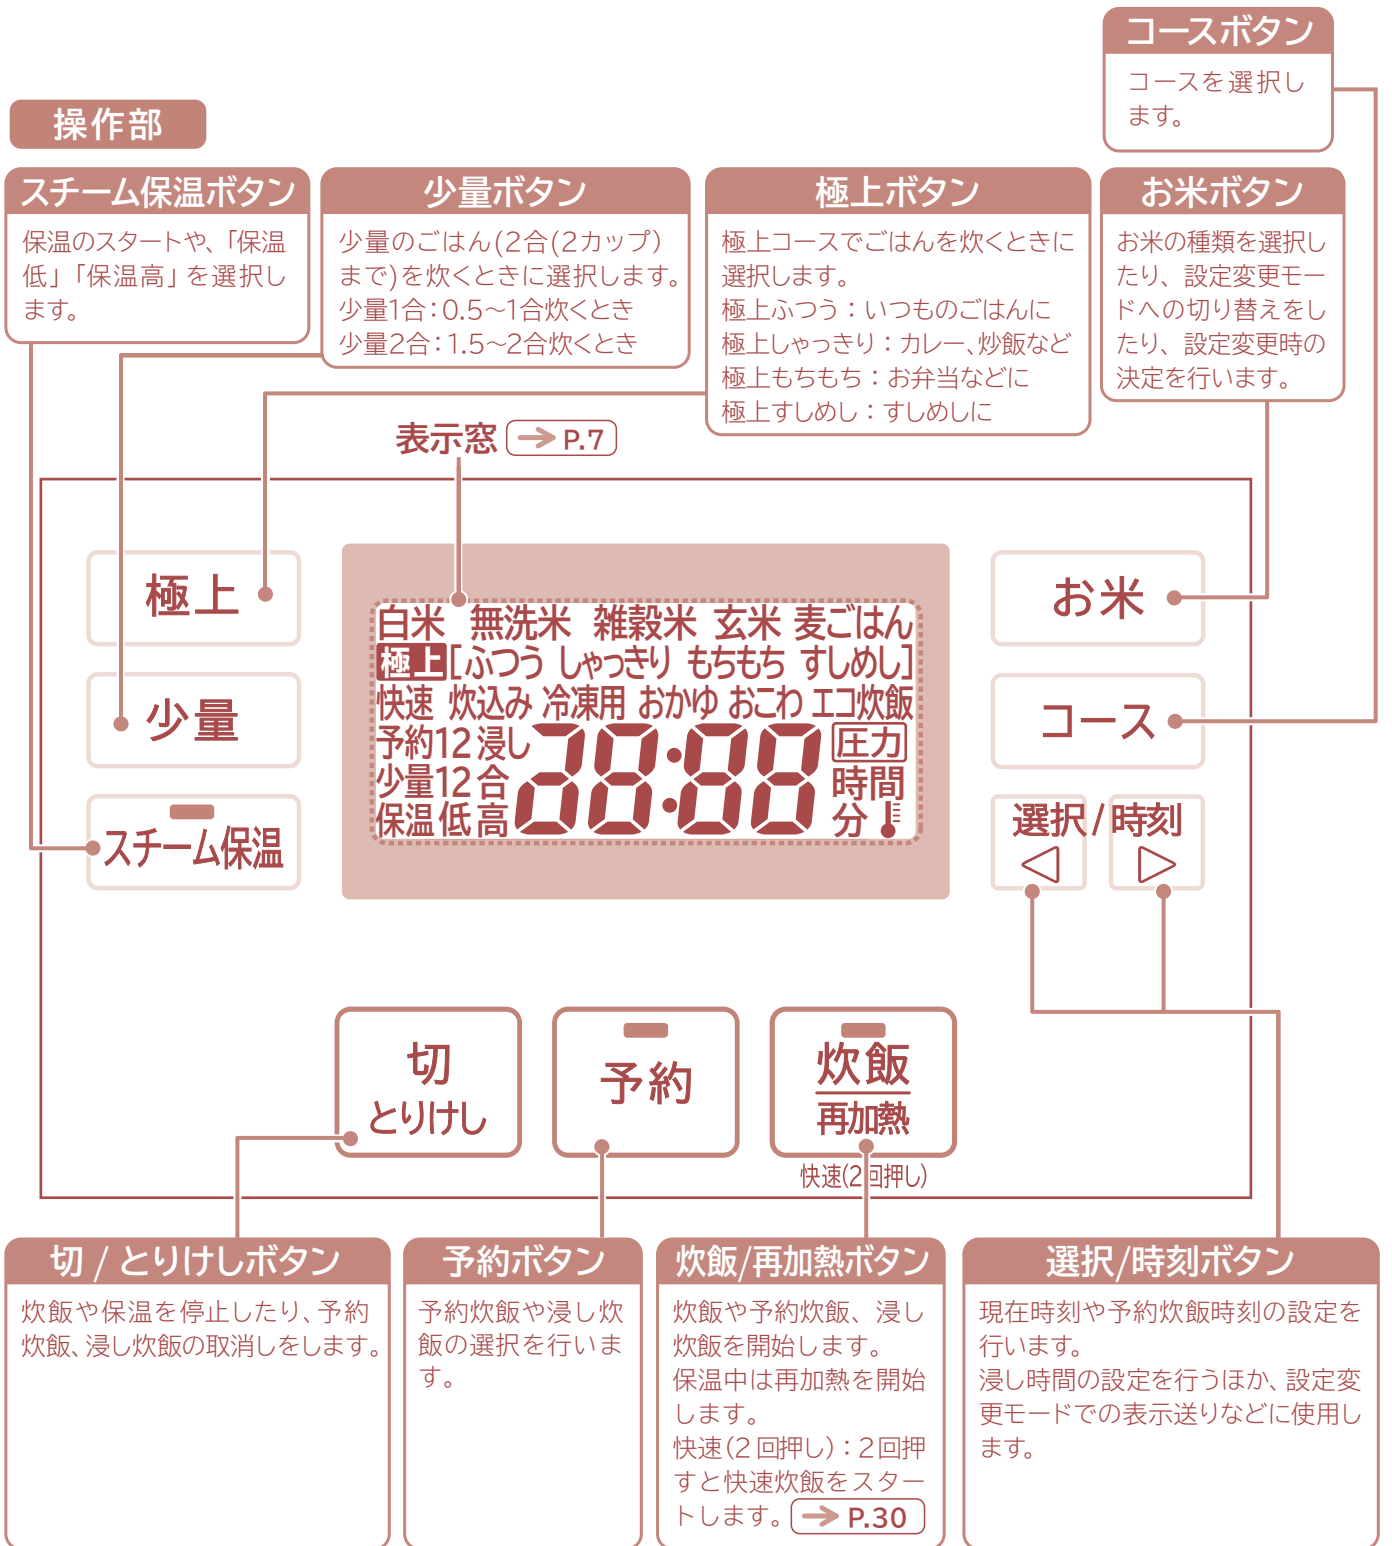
コースボタン

コースを選択します。

操作部

スチーム保温ボタン

保温のスタートや、「保温低」「保温高」を選択します。

少量ボタン

少量のごはん(2合(2カップ)まで)を炊くときに選択します。
少量1合：0.5~1合炊くとき
少量2合：1.5~2合炊くとき

極上ボタン

極上コースでごはんを炊くときに選択します。
極上ふつう：いつものごはんに
極上しゃっきり：カレー、炒飯など
極上もちもち：お弁当などに
極上すしめし：すしめしに

お米ボタン

お米の種類を選択したり、設定変更モードへの切り替えをしたり、設定変更時の決定を行います。

表示窓 → P.7

極上

少量

スチーム保温

白米 無洗米 雑穀米 玄米 麦ごはん
極上[ふつう しゃっきり もちもち すしめし]
快速 炊込み 冷凍用 おかゆ おこわ エコ炊飯
予約12 浸し
少量12 合
保温 低 高
88:88
圧力
時間
分

お米

コース

選択/時刻
◁ ▷

切
とりけし

予約

炊飯
再加熱
快速(2回押し)

切 / とりけしボタン

炊飯や保温を停止したり、予約炊飯、浸し炊飯の取消しをします。

予約ボタン

予約炊飯や浸し炊飯の選択を行います。

炊飯/再加熱ボタン

炊飯や予約炊飯、浸し炊飯を開始します。
保温中は再加熱を開始します。
快速(2回押し)：2回押すと快速炊飯をスタートします。 → P.30

選択/時刻ボタン

現在時刻や予約炊飯時刻の設定を行います。
浸し時間の設定を行うほか、設定変更モードでの表示送りなどに使用します。